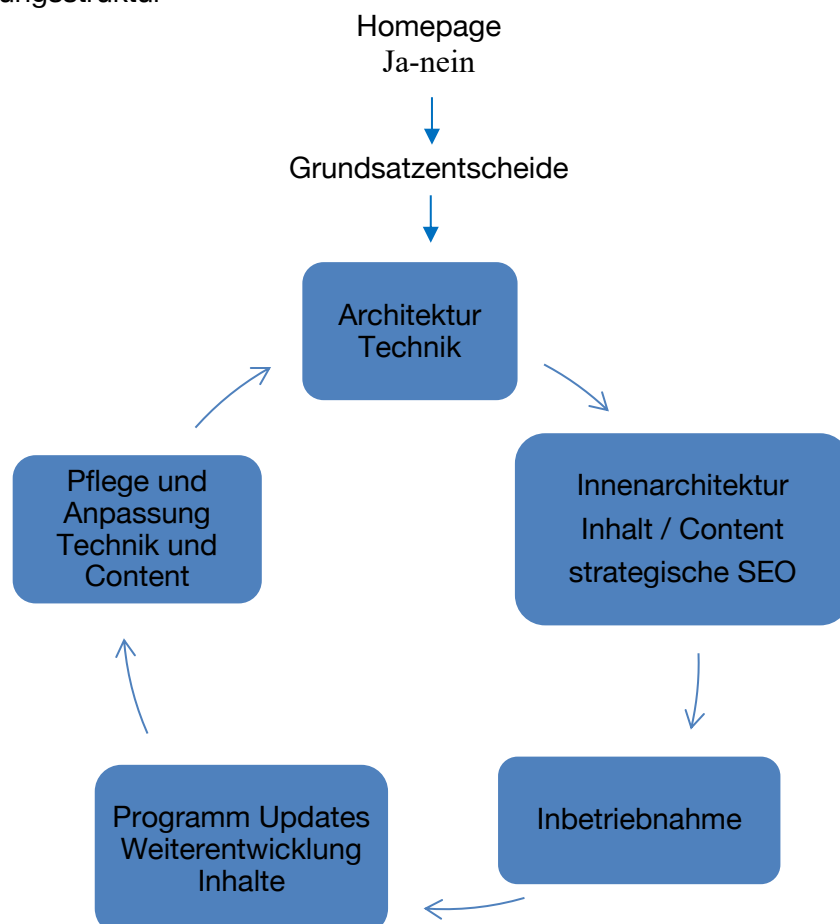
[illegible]ungsstruktur

Homepage
Ja-nein

Grundsatzentscheide

Architektur
Technik

Innenarchitektur
Inhalt / Content
strategische SEO

Inbetriebnahme

Programm Updates
Weiterentwicklung
Inhalte

Pflege und
Anpassung
Technik und
Content